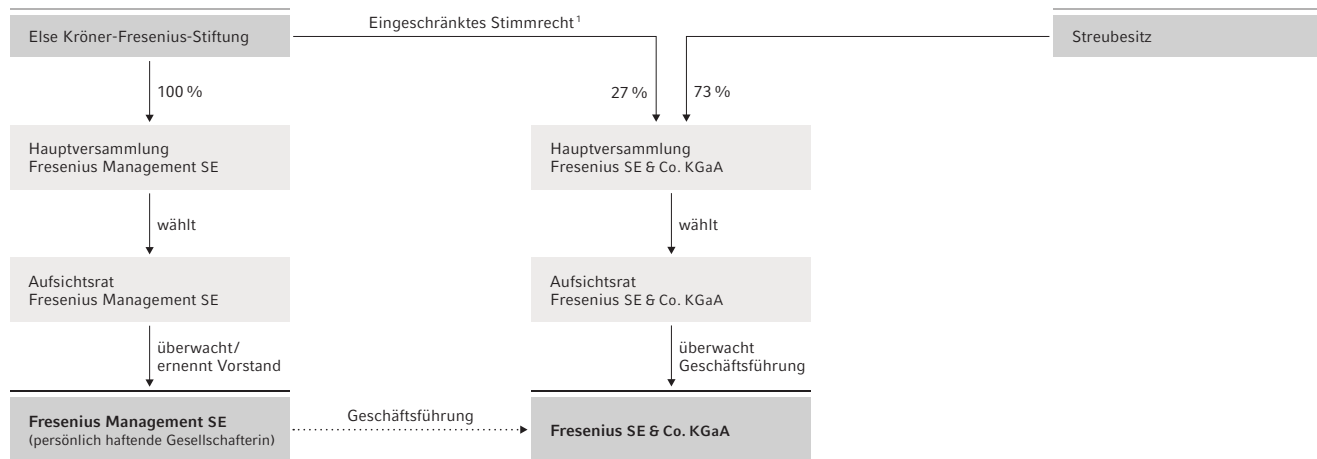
Else Kröner-Fresenius-Stiftung

Eingeschränktes Stimmrecht $^1$

Streubesitz

100 %

27 %

73 %

Hauptversammlung
Fresenius Management SE

Hauptversammlung
Fresenius SE & Co. KGaA

wählt

wählt

Aufsichtsrat
Fresenius Management SE

Aufsichtsrat
Fresenius SE & Co. KGaA

überwacht/
ernennt Vorstand

überwacht
Geschäftsführung

Fresenius Management SE
(persönlich haftende Gesellschafterin)

Geschäftsführung

Fresenius SE & Co. KGaA